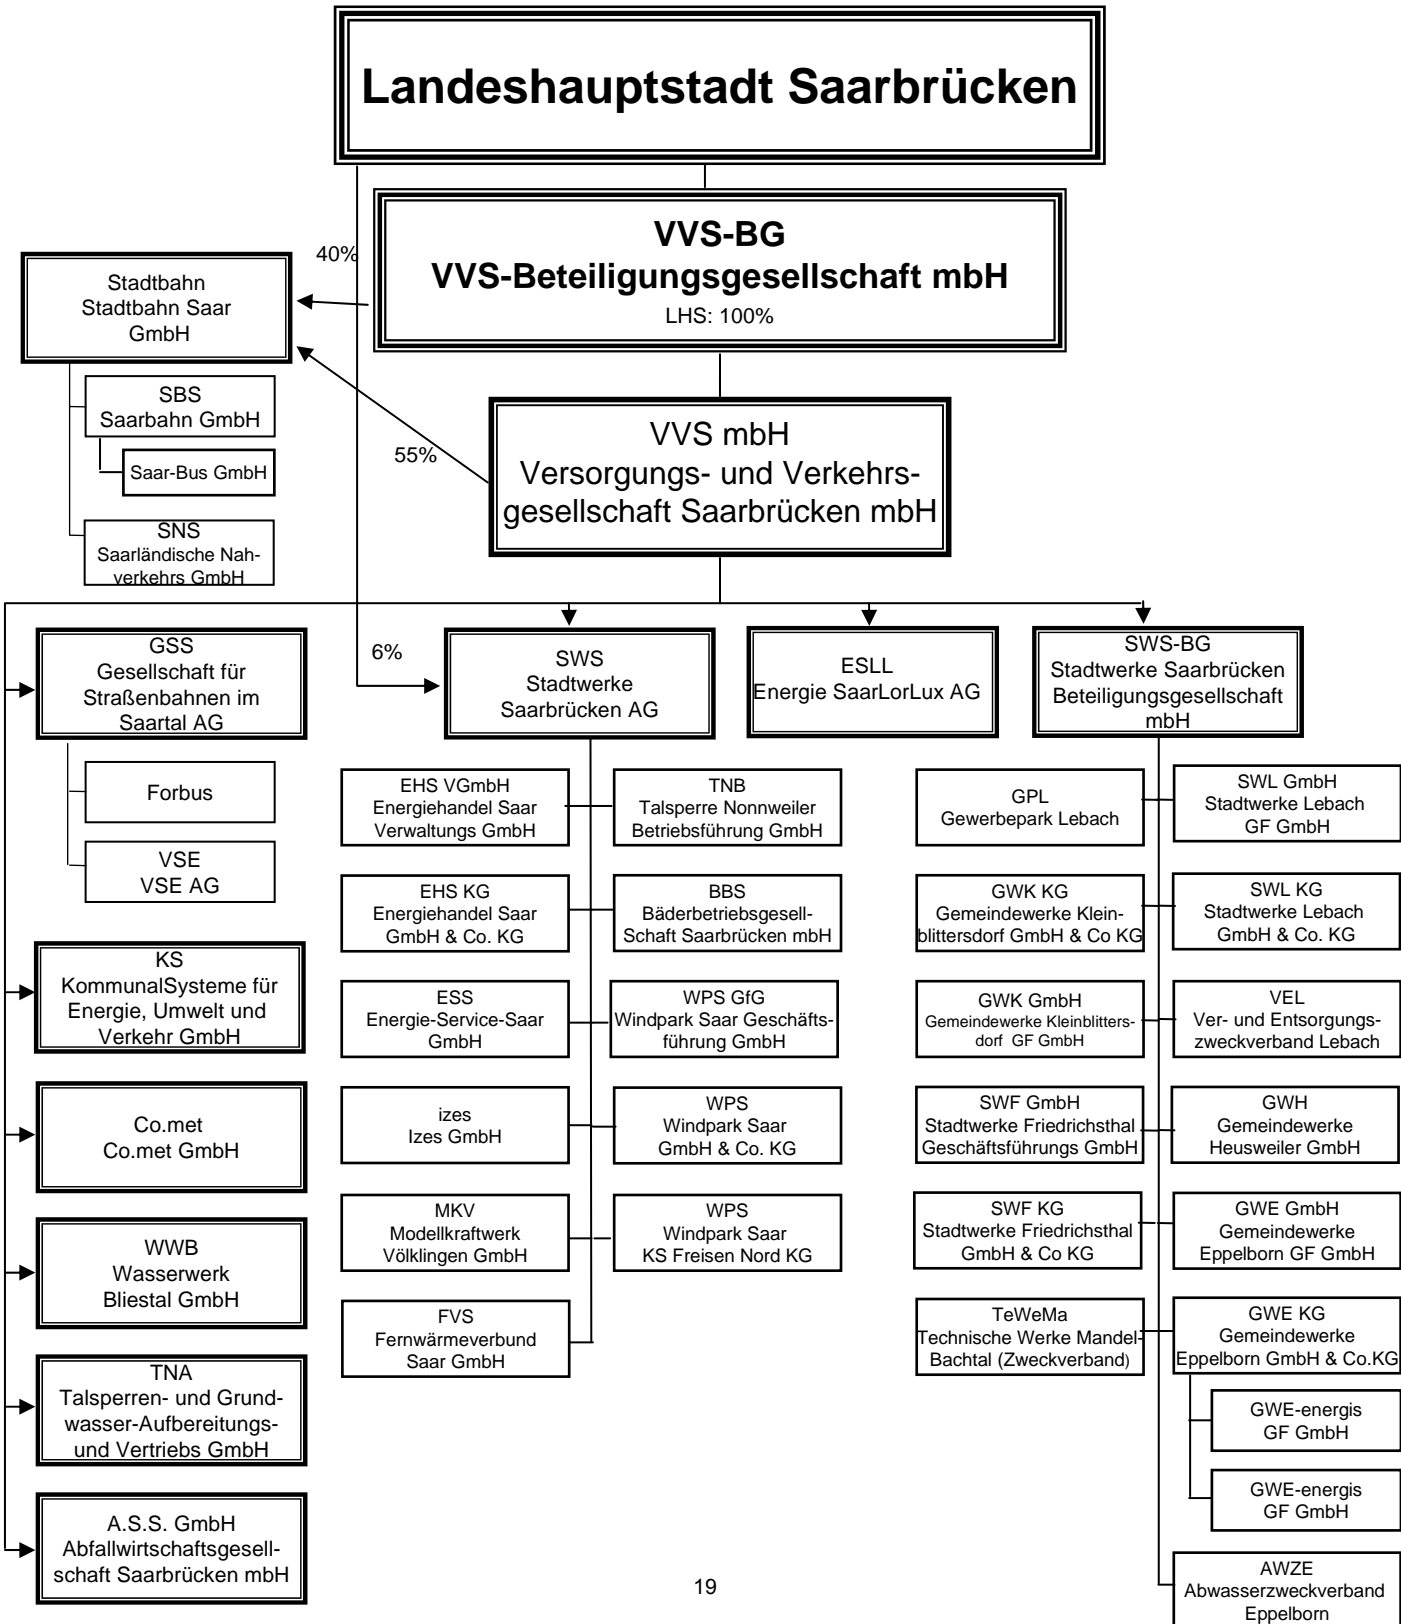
Landeshauptstadt Saarbrücken

VVS-BG
VVS-Beteiligungsgesellschaft mbH
LHS: 100%

40%

Stadtbahn
Stadtbahn Saar GmbH

SBS
Saarbahn GmbH

Saar-Bus GmbH

SNS
Saarländische Nahverkehrs GmbH

55%

VVS mbH
Versorgungs- und Verkehrsgesellschaft Saarbrücken mbH

GSS
Gesellschaft für Straßenbahnen im Saartal AG

Forbus

VSE
VSE AG

KS
KommunalSysteme für Energie, Umwelt und Verkehr GmbH

Co.met
Co.met GmbH

WWB
Wasserwerk Bliestal GmbH

TNA
Talsperren- und Grundwasser-Aufbereitungs- und Vertriebs GmbH

A.S.S. GmbH
Abfallwirtschaftsgesellschaft Saarbrücken mbH

6%

SWS
Stadtwerke Saarbrücken AG

ESLL
Energie SaarLorLux AG

SWS-BG
Stadtwerke Saarbrücken Beteiligungsgesellschaft mbH

EHS VGmbH
Energiehandel Saar Verwaltungs GmbH

TNB
Talsperre Nonnweiler Betriebsführung GmbH

EHS KG
Energiehandel Saar GmbH & Co. KG

BBS
Bäderbetriebsgesellschaft Saarbrücken mbH

ESS
Energie-Service-Saar GmbH

WPS GfG
Windpark Saar Geschäftsführung GmbH

izes
Izes GmbH

WPS
Windpark Saar GmbH & Co. KG

MKV
Modellkraftwerk Völklingen GmbH

WPS
Windpark Saar KS Freisen Nord KG

FVS
Fernwärmeverbund Saar GmbH

GPL
Gewerbepark Lebach

SWL GmbH
Stadtwerke Lebach GF GmbH

GWK KG
Gemeindewerke Kleinblittersdorf GmbH & Co KG

SWL KG
Stadtwerke Lebach GmbH & Co. KG

GWK GmbH
Gemeindewerke Kleinblittersdorf GF GmbH

VEL
Ver- und Entsorgungszweckverband Lebach

SWF GmbH
Stadtwerke Friedrichsthal Geschäftsführungs GmbH

GWH
Gemeindewerke Heusweiler GmbH

SWF KG
Stadtwerke Friedrichsthal GmbH & Co KG

GWE GmbH
Gemeindewerke Eppelborn GF GmbH

TeWeMa
Technische Werke Mandel-Bachtal (Zweckverband)

GWE KG
Gemeindewerke Eppelborn GmbH & Co.KG

GWE-energis
GF GmbH

GWE-energis
GF GmbH

AWZE
Abwasserzweckverband Eppelborn

19